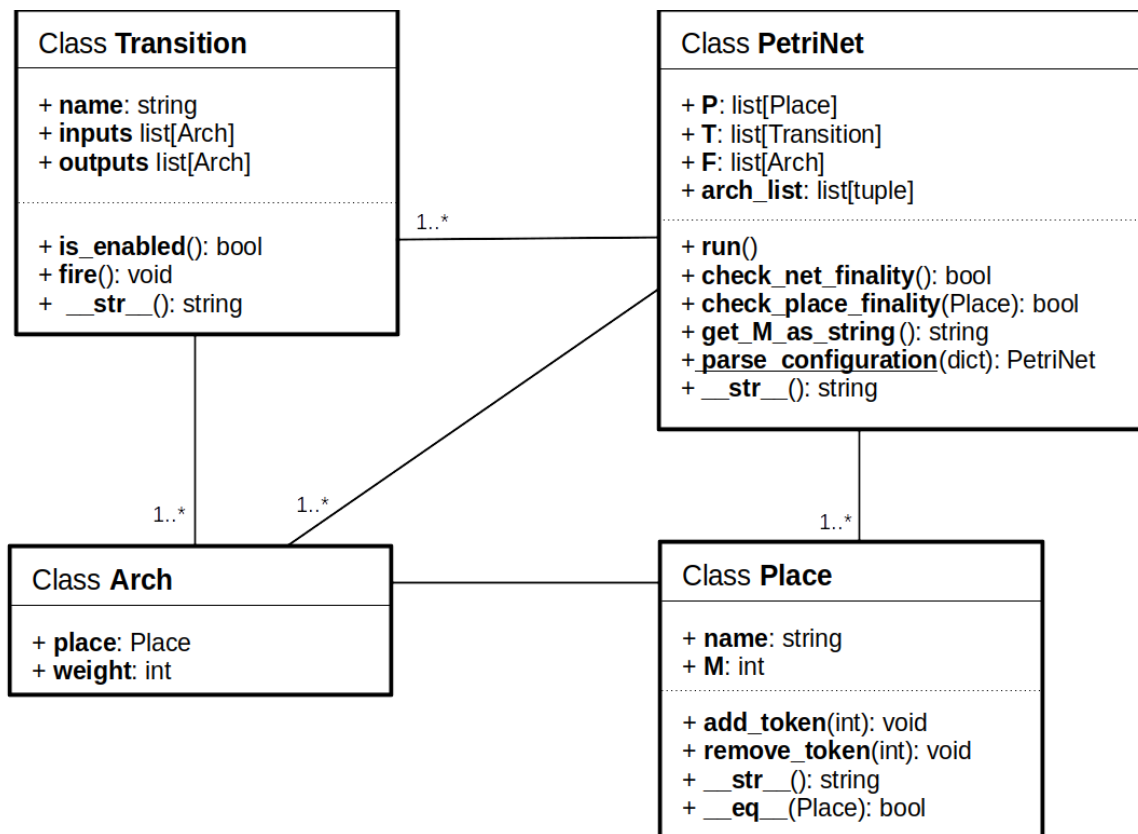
Class Transition

+ name: string
+ inputs list[Arch]
+ outputs list[Arch]

+ is_enabled(): bool
+ fire(): void
+ __str__(): string

Class PetriNet

+ P: list[Place]
+ T: list[Transition]
+ F: list[Arch]
+ arch_list: list[tuple]

+ run()
+ check_net_finality(): bool
+ check_place_finality(Place): bool
+ get_M_as_string(): string
+ parse_configuration(dict): PetriNet
+ __str__(): string

1..*

1..*

1..*

1..*

Class Arch

+ place: Place
+ weight: int

Class Place

+ name: string
+ M: int

+ add_token(int): void
+ remove_token(int): void
+ __str__(): string
+ __eq__(Place): bool